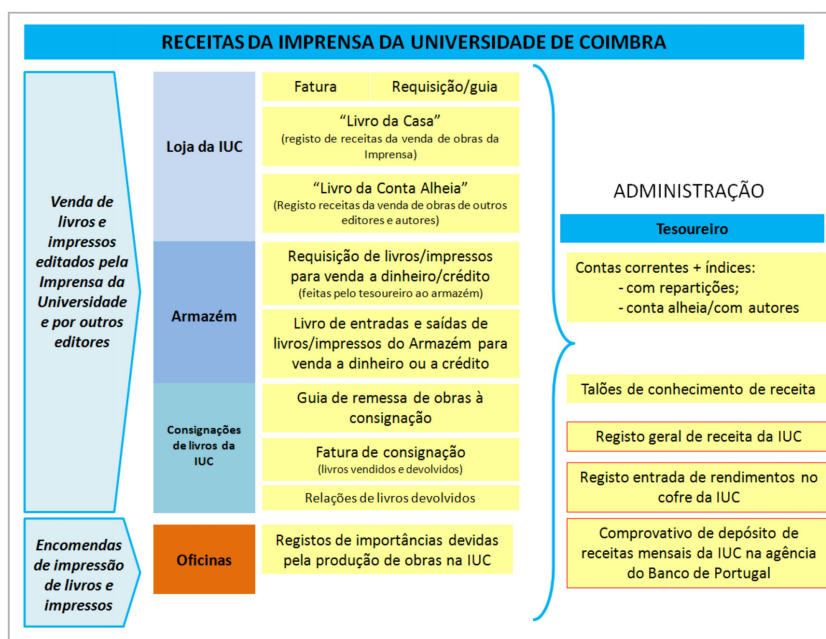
RECEITAS DA IMPRENSA DA UNIVERSIDADE DE COIMBRA

Venda de livros e impressos editados pela Imprensa da Universidade e por outros editores

Loja da IUC

Fatura

Requisição/guia

"Livro da Casa"
(registo de receitas da venda de obras da Imprensa)

"Livro da Conta Alheia"
(Registo receitas da venda de obras de outros editores e autores)

Armazém

Requisição de livros/impressos para venda a dinheiro/crédito
(feitas pelo tesoureiro ao armazém)

Livro de entradas e saídas de livros/impressos do Armazém para venda a dinheiro ou a crédito

Consignações de livros da IUC

Guia de remessa de obras à consignação

Fatura de consignação
(livros vendidos e devolvidos)

Relações de livros devolvidos

Encomendas de impressão de livros e impressos

Oficinas

Registos de importâncias devidas pela produção de obras na IUC

ADMINISTRAÇÃO

Tesoureiro

Contas correntes + índices:
- com repartições;
- conta alheia/com autores

Talões de conhecimento de receita

Registo geral de receita da IUC

Registo entrada de rendimentos no cofre da IUC

Comprovativo de depósito de receitas mensais da IUC na agência do Banco de Portugal